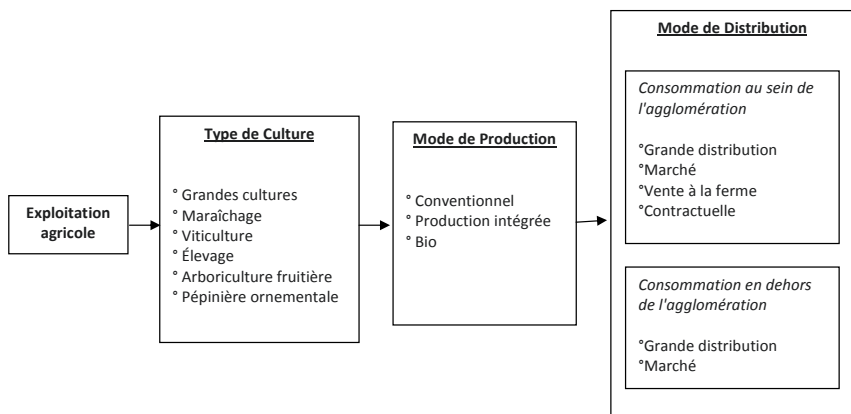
Exploitation agricole

Type de Culture

° Grandes cultures
° Maraîchage
° Viticulture
° Élevage
° Arboriculture fruitière
° Pépinière ornementale

Mode de Production

° Conventionnel
° Production intégrée
° Bio

Mode de Distribution

Consommation au sein de l'agglomération

°Grande distribution
°Marché
°Vente à la ferme
°Contractuelle

Consommation en dehors de l'agglomération

°Grande distribution
°Marché